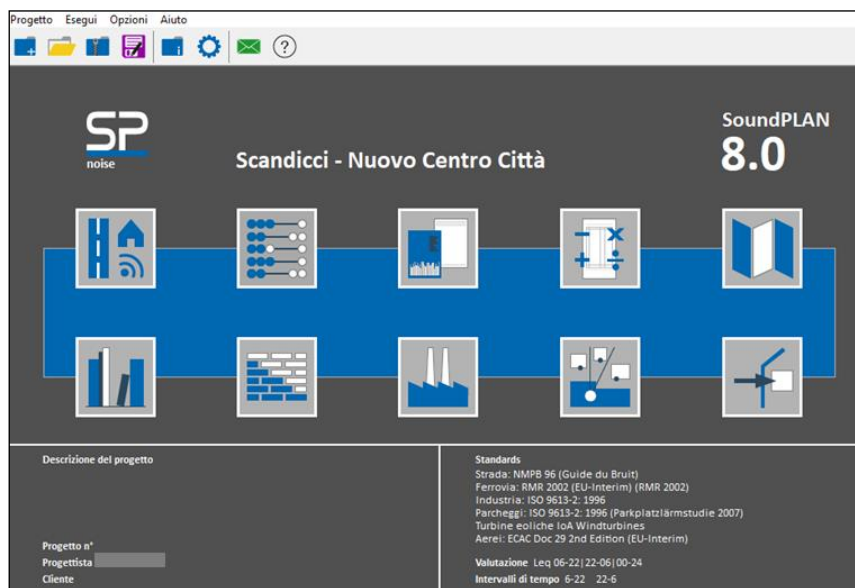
Progetto Esegui Opzioni Aiuto

SP noise

Scandicci - Nuovo Centro Città

SoundPLAN 8.0

Descrizione del progetto

Progetto n°
Progettista
Cliente

Standards
Strada: NMPB 96 (Guide du Bruit)
Ferrovia: RMR 2002 (EU-Interim) (RMR 2002)
Industria: ISO 9613-2: 1996
Parcheggi: ISO 9613-2: 1996 (Parkplatzlärmstudie 2007)
Turbine eoliche IoA Windturbines
Aerei: ECAC Doc 29 2nd Edition (EU-Interim)

Valutazione Leq 06-22|22-06|00-24
Intervalli di tempo 6-22 22-6